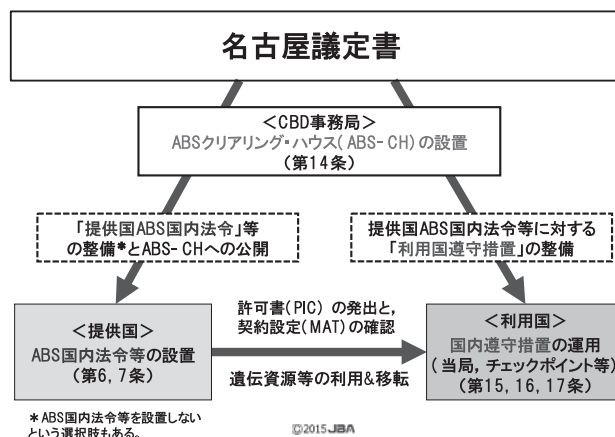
名古屋議定書

<CBD事務局>
ABSクリアリング・ハウス(ABS-CH)の設置
(第14条)

「提供国ABS国内法令」等の整備*とABS-CHへの公開

提供国ABS国内法令等に対する「利用国遵守措置」の整備

<提供国>
ABS国内法令等の設置
(第6,7条)

許可書(PIC)の発出と,契約設定(MAT)の確認

遺伝資源等の利用&移転

<利用国>
国内遵守措置の運用
(当局,チェックポイント等)
(第15,16,17条)

*ABS国内法令等を設置しないという選択肢もある。

©2015 JBA